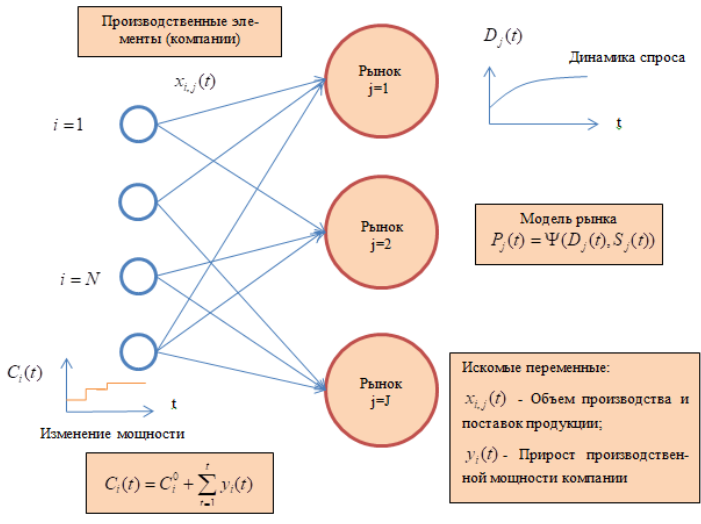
Производственные элементы (компании)

$x_{i,j}(t)$

$i = 1$

$i = N$

$C_i(t)$

t

Изменение мощности

$C_i(t) = C_i^0 + \sum_{\tau=1}^{t} y_i(t)$

Рынок j=1

Рынок j=2

Рынок j=J

$D_j(t)$

Динамика спроса

t

Модель рынка
$P_j(t) = \Psi(D_j(t), S_j(t))$

Искомые переменные:

$x_{i,j}(t)$ - Объем производства и поставок продукции;

$y_i(t)$ - Прирост производственной мощности компании